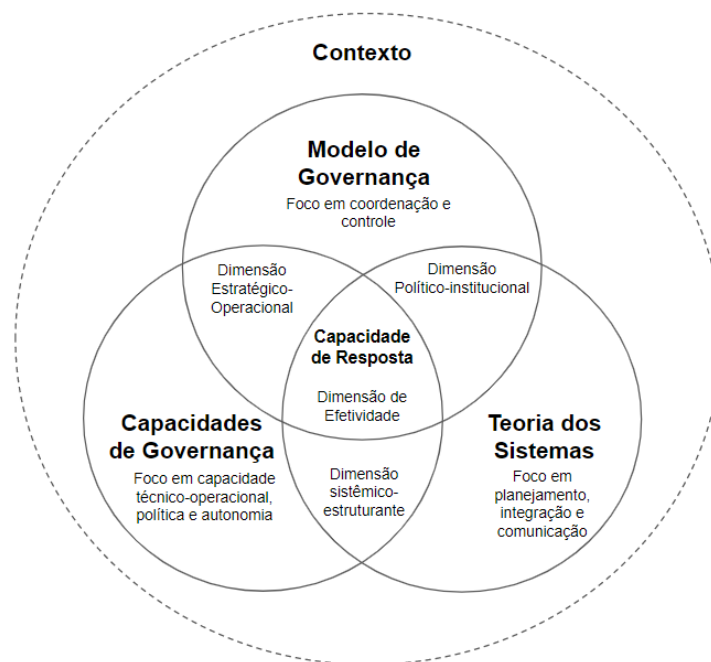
Contexto

Modelo de Governança
Foco em coordenação e controle

Dimensão Estratégico-Operacional

Dimensão Político-institucional

Capacidade de Resposta

Dimensão de Efetividade

Capacidades de Governança
Foco em capacidade técnico-operacional, política e autonomia

Dimensão sistêmico-estruturante

Teoria dos Sistemas
Foco em planejamento, integração e comunicação